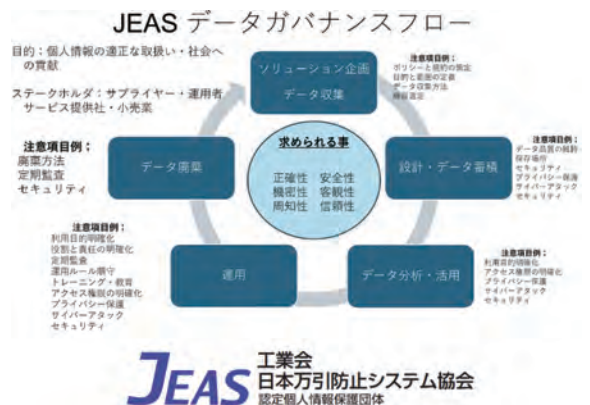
JEAS データガバナンスフロー

目的：個人情報の適正な取扱い・社会への貢献

ステークホルダ：サプライヤー・運用者、サービス提供社・小売業

ソリューション企画
データ収集

注意項目例：
ポリシーと規約の策定
目的と範囲の定義
データ収集方法
機能選定

設計・データ蓄積

注意項目例：
データ品質の規約
保存場所
セキュリティ
プライバシー保護
サイバーアタック
セキュリティ

データ分析・活用

注意項目例：
利用目的明確化
アクセス権限の明確化
プライバシー保護
サイバーアタック
セキュリティ

運用

注意項目例：
利用目的明確化
役割と責任の明確化
定期監査
運用ルール順守
トレーニング・教育
アクセス権限の明確化
プライバシー保護
サイバーアタック
セキュリティ

データ廃棄

注意項目例：
廃棄方法
定期監査
セキュリティ

求められる事
正確性　安全性
機密性　客観性
周知性　信頼性

JEAS 工業会
日本万引防止システム協会
認定個人情報保護団体